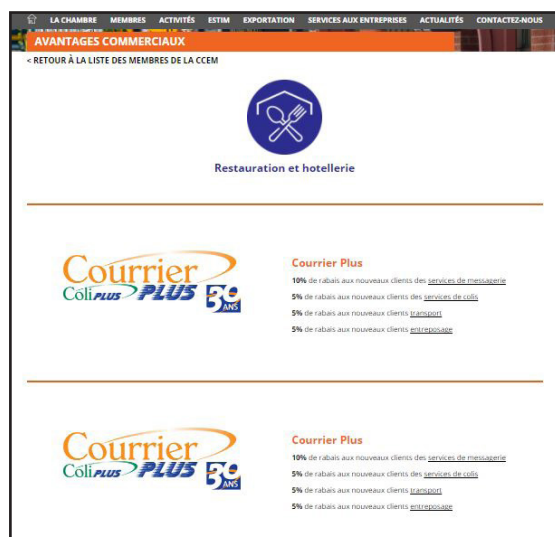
LA CHAMBRE MEMBRES ACTIVITÉS ESTIM EXPORTATION SERVICES AUX ENTREPRISES ACTUALITÉS CONTACTEZ-NOUS

AVANTAGES COMMERCIAUX

< RETOUR À LA LISTE DES MEMBRES DE LA CCEM

Restauration et hotellerie

Courrier Coli PLUS PLUS 30 ANS

Courrier Plus

**10%** de rabais aux nouveaux clients des services de messagerie

**5%** de rabais aux nouveaux clients des services de colis

**5%** de rabais aux nouveaux clients transport

**5%** de rabais aux nouveaux clients entreposage

Courrier Coli PLUS PLUS 30 ANS

Courrier Plus

**10%** de rabais aux nouveaux clients des services de messagerie

**5%** de rabais aux nouveaux clients des services de colis

**5%** de rabais aux nouveaux clients transport

**5%** de rabais aux nouveaux clients entreposage